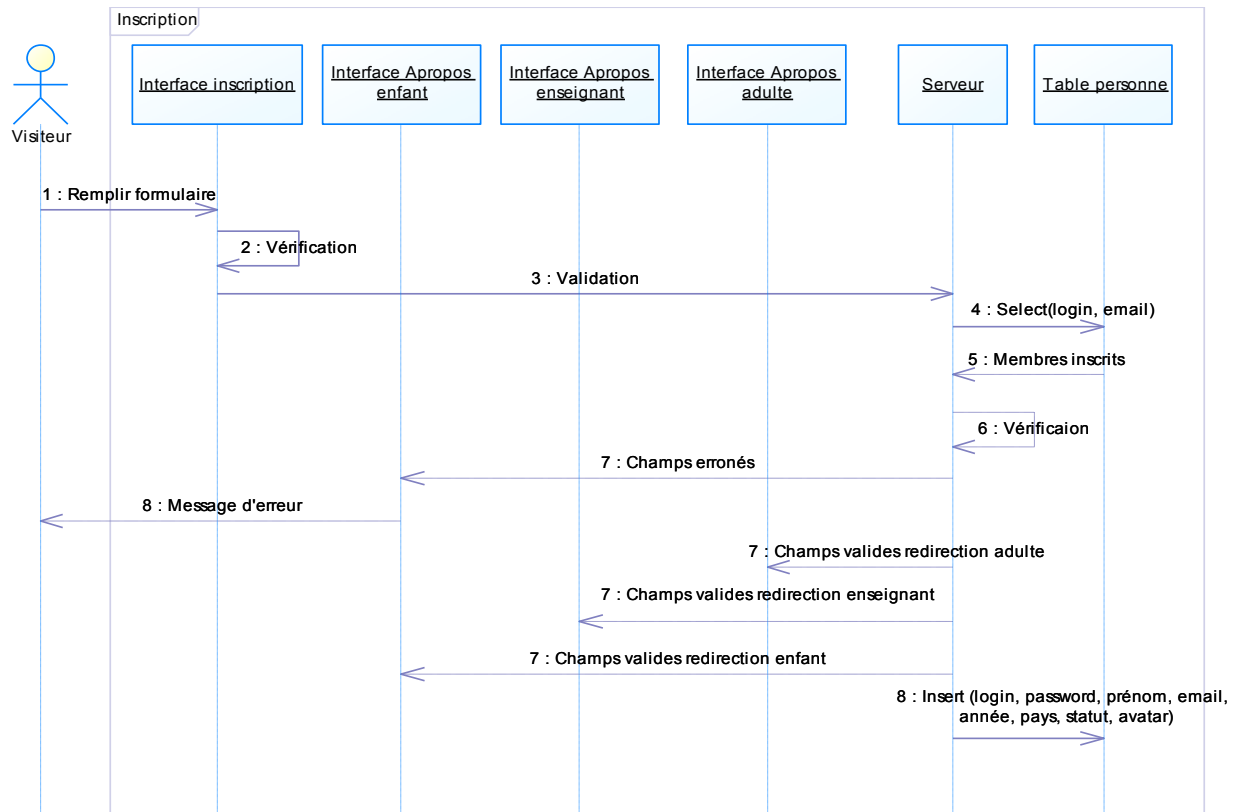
Inscription

Visiteur

Interface inscription

Interface Apropos enfant

Interface Apropos enseignant

Interface Apropos adulte

Serveur

Table personne

1 : Remplir formulaire

2 : Vérification

3 : Validation

4 : Select(login, email)

5 : Membres inscrits

6 : Vérificaion

7 : Champs erronés

8 : Message d'erreur

7 : Champs valides redirection adulte

7 : Champs valides redirection enseignant

7 : Champs valides redirection enfant

8 : Insert (login, password, prénom, email, année, pays, statut, avatar)